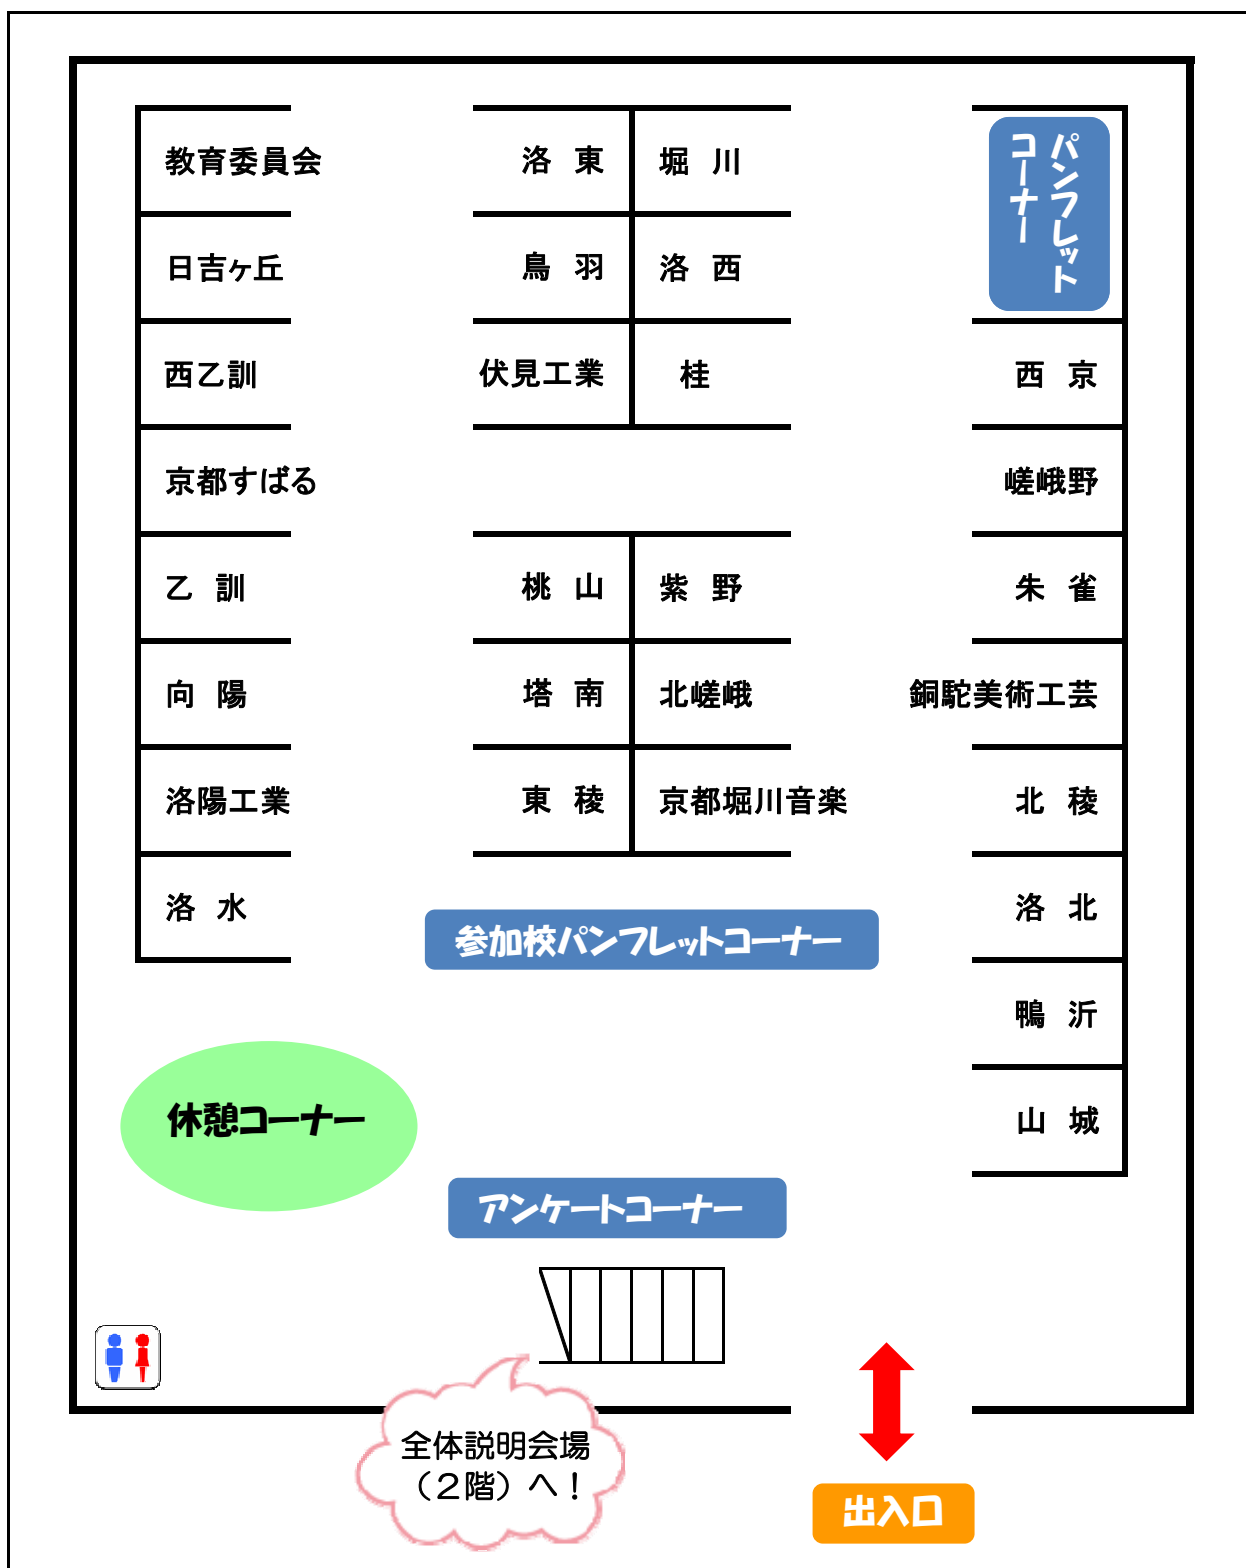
教育委員会

日吉ヶ丘

西乙訓

京都すばる

乙　訓

向　陽

洛陽工業

洛　水

洛　東

鳥　羽

伏見工業

堀　川

洛　西

桂

桃　山

塔　南

東　稜

紫　野

北嵯峨

京都堀川音楽

パンフレットコーナー

西　京

嵯峨野

朱　雀

銅駝美術工芸

北　稜

洛　北

鴨　沂

山　城

参加校パンフレットコーナー

休憩コーナー

アンケートコーナー

全体説明会場
（２階）へ！

出入口